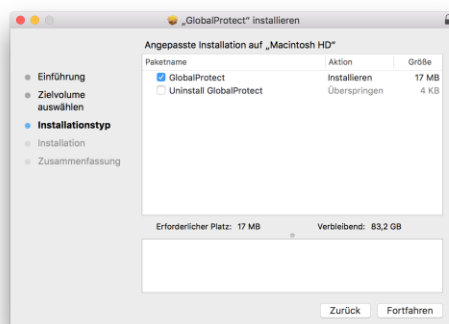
„GlobalProtect“ installieren

Angepasste Installation auf „Macintosh HD“

| Paketname | Aktion | Größe |
|---|---|---|
| GlobalProtect | Installieren | 17 MB |
| Uninstall GlobalProtect | Überspringen | 4 KB |

Einführung
Zielvolume auswählen
Installationstyp
Installation
Zusammenfassung

Erforderlicher Platz: 17 MB

Verbleibend: 83,2 GB

Zurück

Fortfahren